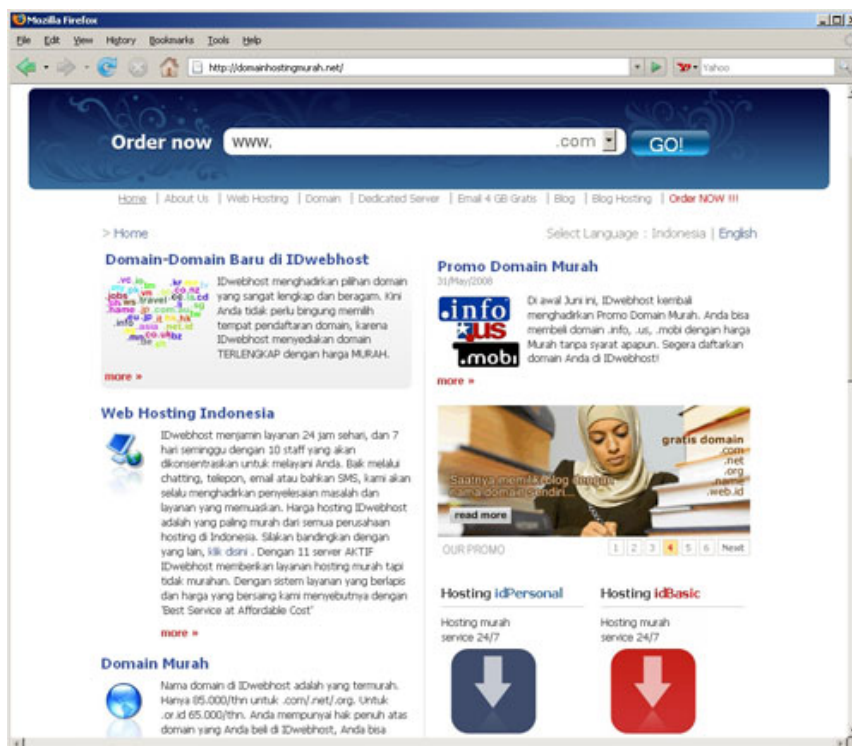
Mozilla Firefox

File Edit View History Bookmarks Tools Help

http://domainhostingmurah.net/

Yahoo

Order now www. .com GO!

Home | About Us | Web Hosting | Domain | Dedicated Server | Email 4 GB Gratis | Blog | Blog Hosting | Order NOW !!!

> Home

Select Language : Indonesia | English

Domain-Domain Baru di IDwebhost

IDwebhost menghadirkan pilihan domain yang sangat lengkap dan beragam. Kini Anda tidak perlu bingung memilih tempat pendaftaran domain, karena IDwebhost menyediakan domain TERLENGKAP dengan harga MURAH.

more »

Promo Domain Murah
31/May/2008

.info .us .mobi

Di awal Juni ini, IDwebhost kembali menghadirkan Promo Domain Murah. Anda bisa membeli domain .info, .us, .mobi dengan harga Murah tanpa syarat apapun. Segera daftarkan domain Anda di IDwebhost!

more »

Web Hosting Indonesia

IDwebhost menjamin layanan 24 jam sehari, dan 7 hari seminggu dengan 10 staff yang akan dikonsentrasikan untuk melayani Anda. Baik melalui chatting, telepon, email atau bahkan SMS, kami akan selalu menghadirkan penyelesaian masalah dan layanan yang memuaskan. Harga hosting IDwebhost adalah yang paling murah dari semua perusahaan hosting di Indonesia. Silakan bandingkan dengan yang lain, klik disini . Dengan 11 server AKTIF IDwebhost memberikan layanan hosting murah tapi tidak murahan. Dengan sistem layanan yang berlapis dan harga yang bersaing kami menyebutnya dengan 'Best Service at Affordable Cost'

more »

gratis domain .com .net .org .name .web.id

Saatnya memiliki blog dengan nama domain sendiri...

read more

OUR PROMO 1 2 3 4 5 6 Next

Hosting idPersonal
Hosting murah service 24/7

Hosting idBasic
Hosting murah service 24/7

Domain Murah

Nama domain di IDwebhost adalah yang termurah. Hanya 85.000/thn untuk .com/.net/.org. Untuk .or.id 65.000/thn. Anda mempunyai hak penuh atas domain yang Anda beli di IDwebhost, Anda bisa